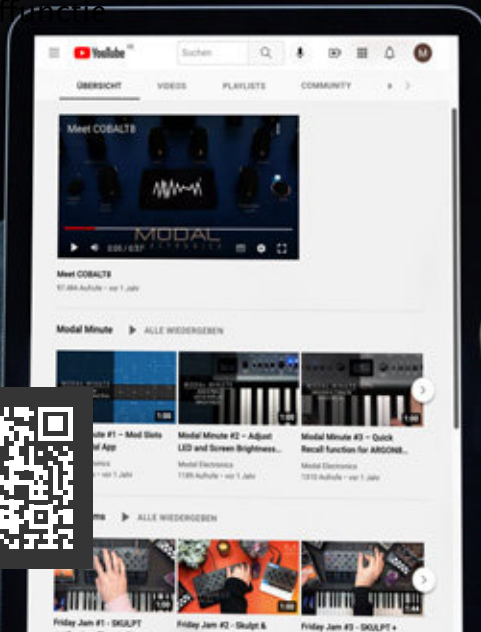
YouTube DE

Suchen

M

ÜBERSICHT VIDEOS PLAYLISTS COMMUNITY

Meet COBALT8

0:00 / 0:57

MODAL

Meet COBALT8

97.484 Aufrufe • vor 1 Jahr

Modal Minute ALLE WIEDERGEBEN

1:08

1:08

1:08

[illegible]ute #1 – Mod Slots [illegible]al App

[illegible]ctronics

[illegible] • vor 1 Jahr

Modal Minute #2 – Adjust LED and Screen Brightness...

Modal Electronics

1195 Aufrufe • vor 1 Jahr

Modal Minute #3 – Quick Recall function for ARGON8...

Modal Electronics

1310 Aufrufe • vor 1 Jahr

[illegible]ms ALLE WIEDERGEBEN

Friday Jam #1 - SKULPT

Friday Jam #2 - Skulpt &

Friday Jam #3 - SKULPT +

1:44